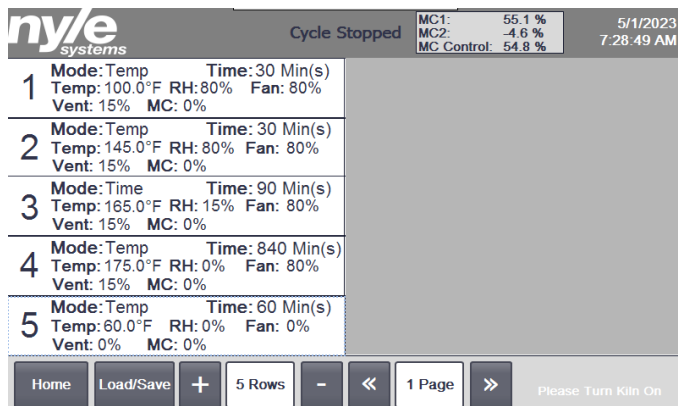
nyle systems

Cycle Stopped

MC1: 55.1 %
MC2: -4.6 %
MC Control: 54.8 %

5/1/2023
7:28:49 AM

1
Mode: Temp Time: 30 Min(s)
Temp: 100.0°F RH: 80% Fan: 80%
Vent: 15% MC: 0%

2
Mode: Temp Time: 30 Min(s)
Temp: 145.0°F RH: 80% Fan: 80%
Vent: 15% MC: 0%

3
Mode: Time Time: 90 Min(s)
Temp: 165.0°F RH: 15% Fan: 80%
Vent: 15% MC: 0%

4
Mode: Temp Time: 840 Min(s)
Temp: 175.0°F RH: 0% Fan: 80%
Vent: 15% MC: 0%

5
Mode: Temp Time: 60 Min(s)
Temp: 60.0°F RH: 0% Fan: 0%
Vent: 0% MC: 0%

Home Load/Save + 5 Rows - « 1 Page » Please Turn Kiln On